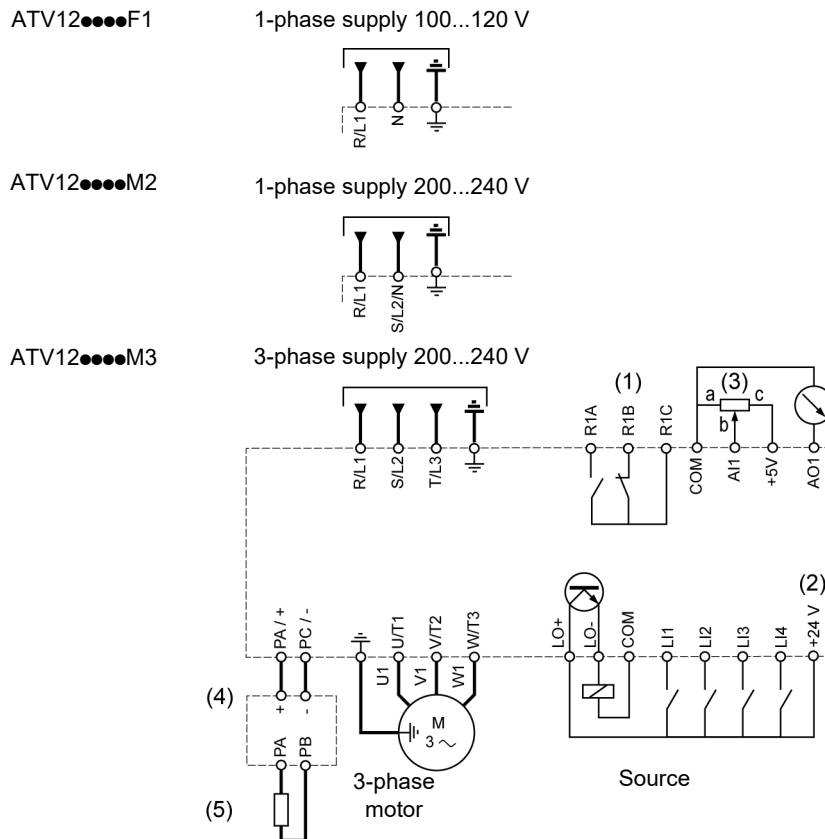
ATV12●●●●F1 1-phase supply 100...120 V

R/L1 N

ATV12●●●●M2 1-phase supply 200...240 V

R/L1 S/L2/N

ATV12●●●●M3 3-phase supply 200...240 V

R/L1 S/L2 T/L3

(1)

R1A R1B R1C

a (3) c
b

COM AI1 +5V AO1

(2)

PA / + PC / -

U/T1 V/T2 W/T3

U1 V1 W1

M
3 ~

LO+ LO- COM LI1 LI2 LI3 LI4 +24 V

(4)

+ -

PA PB

(5)

3-phase motor

Source